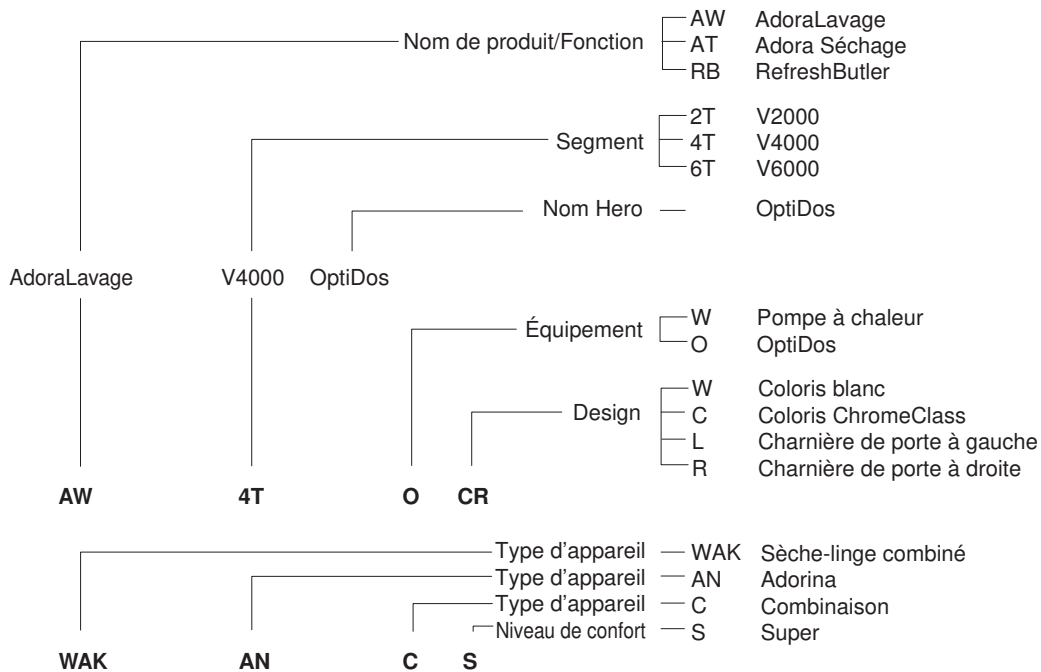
Nom de produit/Fonction
AW AdoraLavage
AT Adora Séchage
RB RefreshButler

Segment
2T V2000
4T V4000
6T V6000

Nom Hero — OptiDos

AdoraLavage V4000 OptiDos

Équipement
W Pompe à chaleur
O OptiDos

Design
W Coloris blanc
C Coloris ChromeClass
L Charnière de porte à gauche
R Charnière de porte à droite

**AW** **4T** **O** **CR**

Type d'appareil — WAK Sèche-linge combiné
Type d'appareil — AN Adorina
Type d'appareil — C Combinaison
Niveau de confort — S Super

**WAK** **AN** **C** **S**